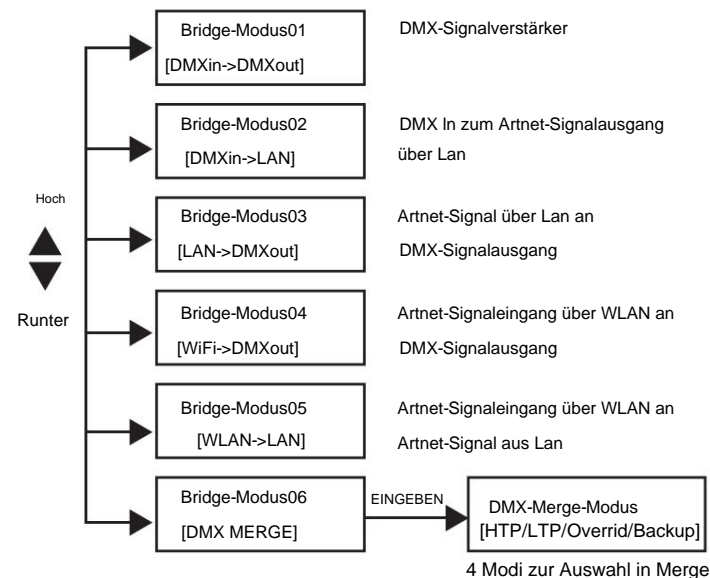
Hoch

Runter

Bridge-Modus01
[DMXin->DMXout]

DMX-Signalverstärker

Bridge-Modus02
[DMXin->LAN]

DMX In zum Artnet-Signalausgang über Lan

Bridge-Modus03
[LAN->DMXout]

Artnet-Signal über Lan an DMX-Signalausgang

Bridge-Modus04
[WiFi->DMXout]

Artnet-Signaleingang über WLAN an DMX-Signalausgang

Bridge-Modus05
[WLAN->LAN]

Artnet-Signaleingang über WLAN an Artnet-Signal aus Lan

Bridge-Modus06
[DMX MERGE]

EINGEBEN

DMX-Merge-Modus
[HTP/LTP/Overrid/Backup]

4 Modi zur Auswahl in Merge